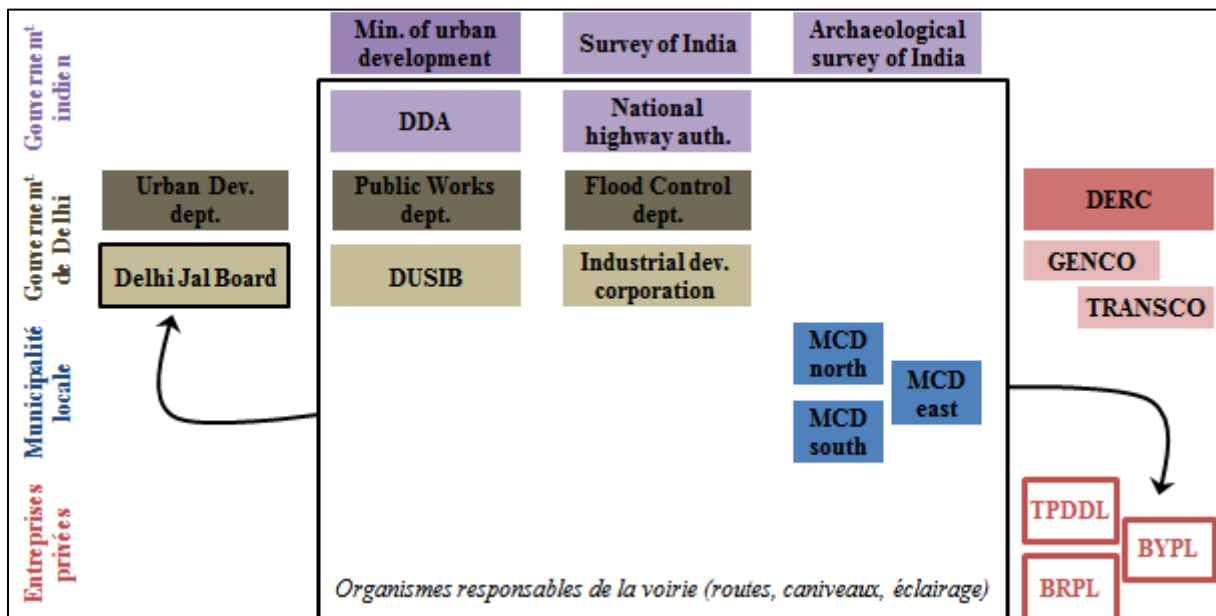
Gouvernement indien

Gouvernement de Delhi

Municipalité locale

Entreprises privées

Min. of urban development

Survey of India

Archaeological survey of India

DDA

National highway auth.

Urban Dev. dept.

Public Works dept.

Flood Control dept.

DERC

Delhi Jal Board

DUSIB

Industrial dev. corporation

GENCO

TRANSCO

MCD north

MCD east

MCD south

TPDDL

BYPL

BRPL

Organismes responsables de la voirie (routes, caniveaux, éclairage)